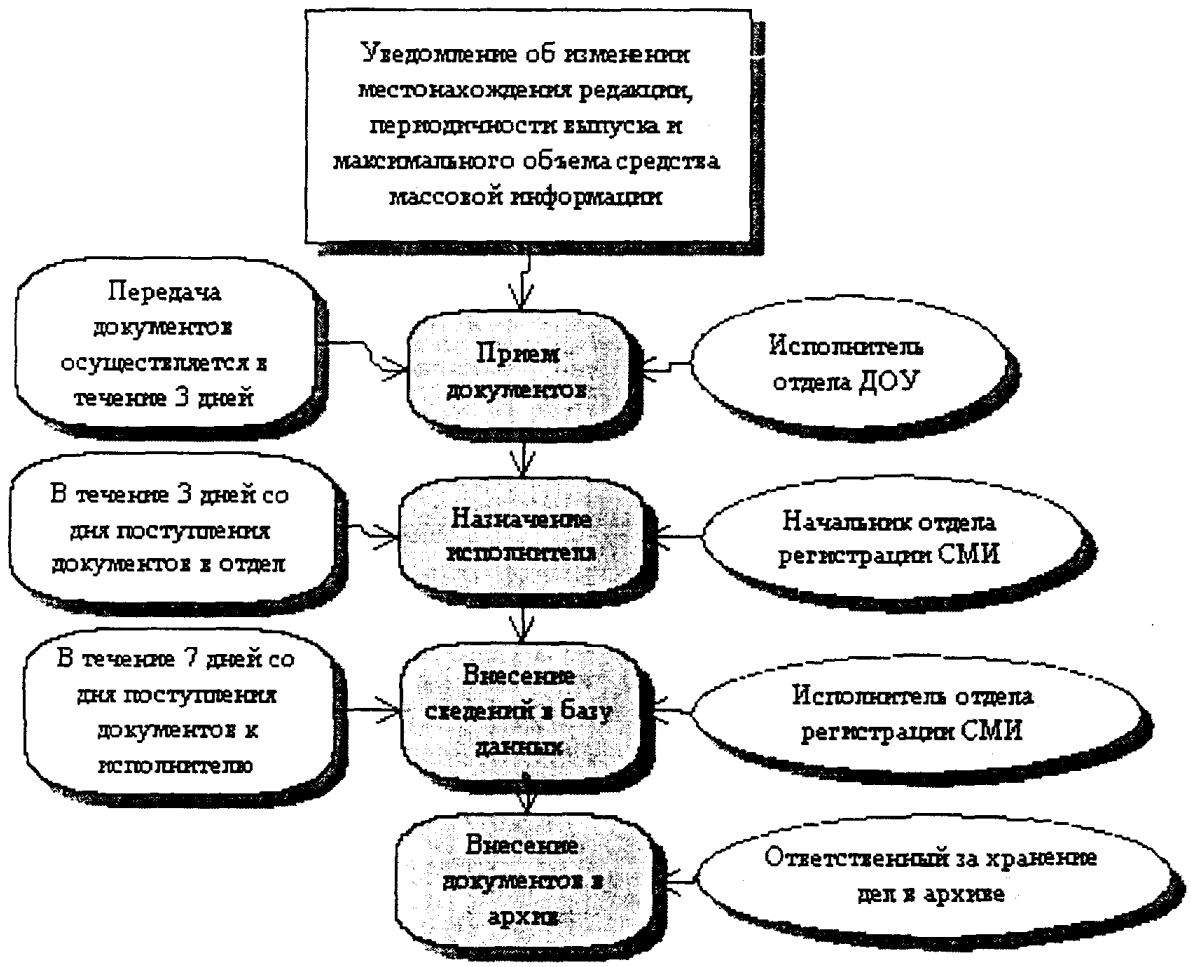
Уведомление об изменении местонахождения редакции, периодичности выпуска и максимального объема средства массовой информации

Передача документов осуществляется в течение 3 дней

Прием документов

Исполнитель отдела ДОУ

В течение 3 дней со дня поступления документов в отдел

Назначение исполнителя

Начальник отдела регистрации СМИ

В течение 7 дней со дня поступления документов к исполнителю

Внесение сведений в базу данных

Исполнитель отдела регистрации СМИ

Внесение документов в архив

Ответственный за хранение дел в архиве